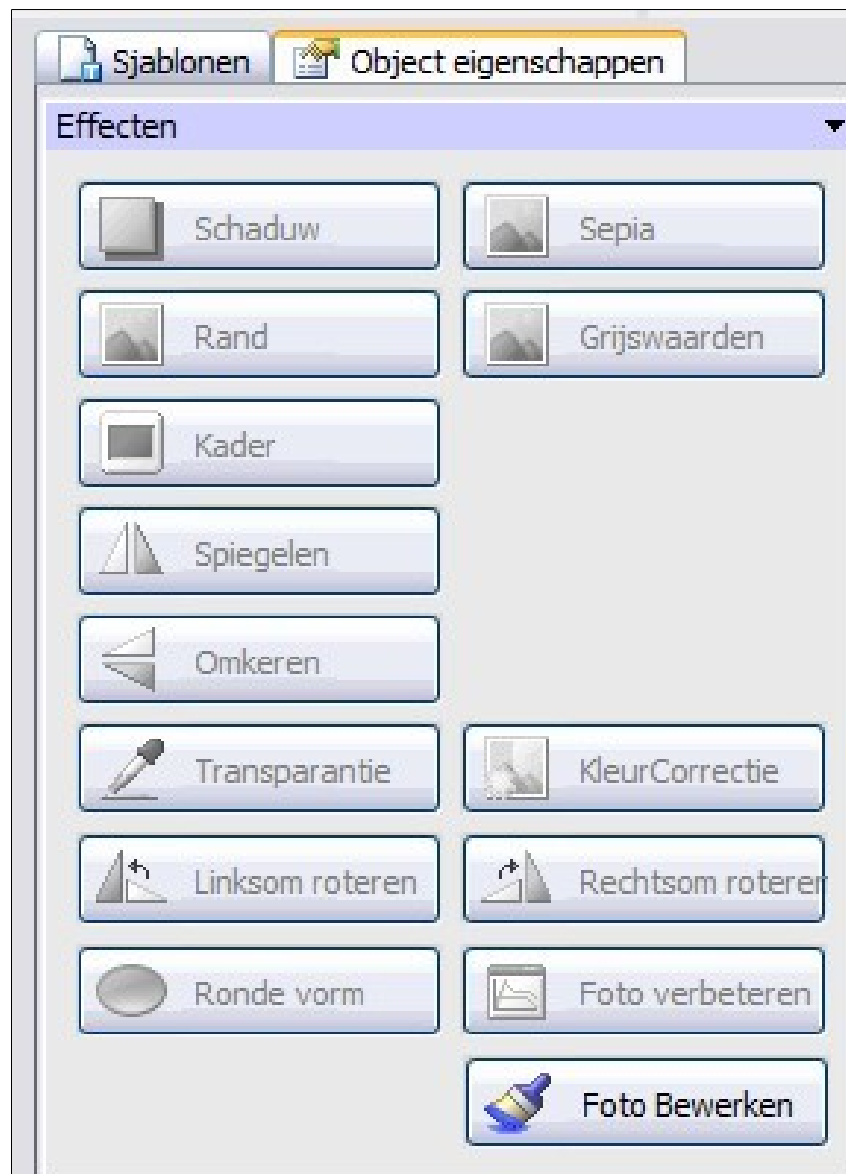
Sjablonen
Object eigenschappen

Effecten

Schaduw
Sepia
Rand
Grijswaarden
Kader
Spiegelen
Omkeren
Transparantie
KleurCorrectie
Linksom roteren
Rechtsom roterer
Ronde vorm
Foto verbeteren
Foto Bewerken